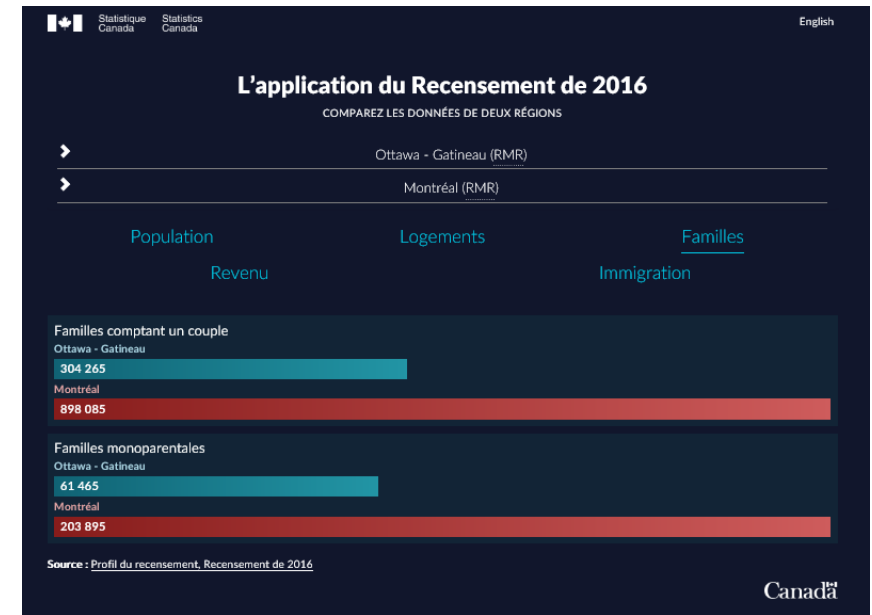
Statistique Canada Statistics Canada

English

L’application du Recensement de 2016

COMPAREZ LES DONNÉES DE DEUX RÉGIONS

Ottawa - Gatineau (RMR)

Montréal (RMR)

Population

Logements

Familles

Revenu

Immigration

Familles comptant un couple

Ottawa - Gatineau

304 265

Montréal

898 085

Familles monoparentales

Ottawa - Gatineau

61 465

Montréal

203 895

Source : Profil du recensement, Recensement de 2016

Canada